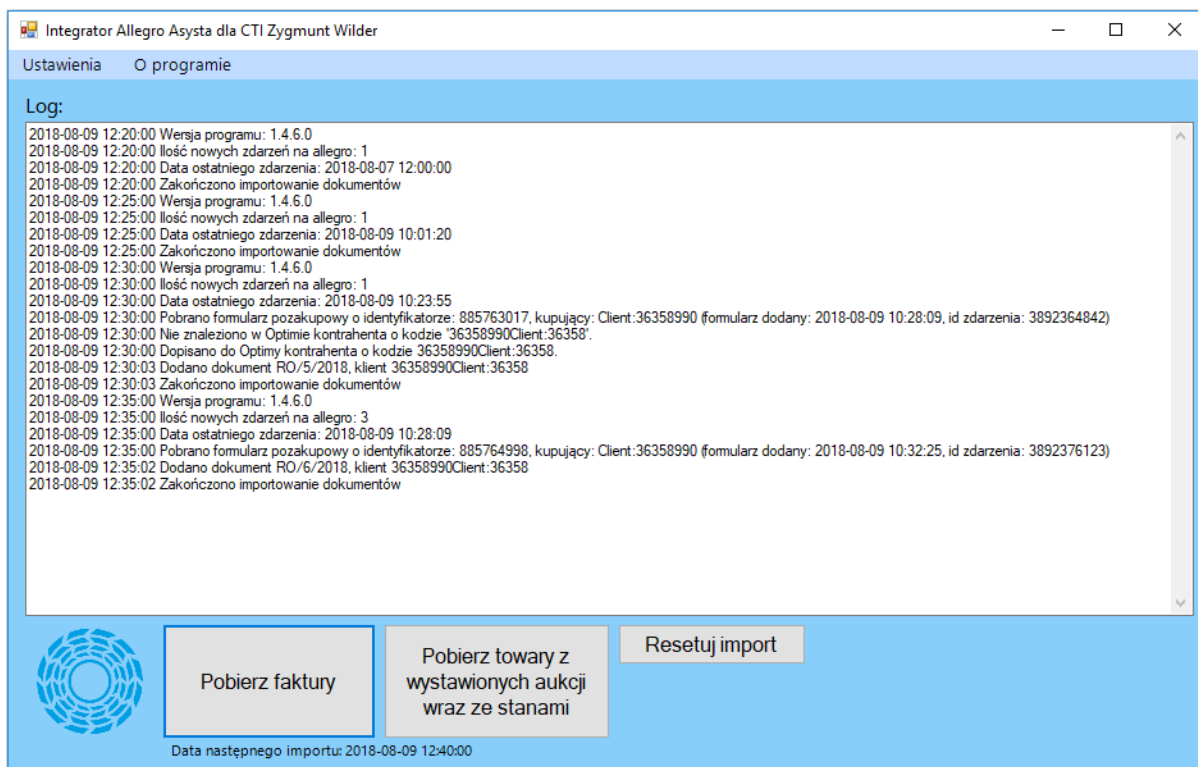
Integrator Allegro Asysta dla CTI Zygmunt Wilder

Ustawienia O programie

Log:

2018-08-09 12:20:00 Wersja programu: 1.4.6.0
2018-08-09 12:20:00 Ilość nowych zdarzeń na allegro: 1
2018-08-09 12:20:00 Data ostatniego zdarzenia: 2018-08-07 12:00:00
2018-08-09 12:20:00 Zakończono importowanie dokumentów
2018-08-09 12:25:00 Wersja programu: 1.4.6.0
2018-08-09 12:25:00 Ilość nowych zdarzeń na allegro: 1
2018-08-09 12:25:00 Data ostatniego zdarzenia: 2018-08-09 10:01:20
2018-08-09 12:25:00 Zakończono importowanie dokumentów
2018-08-09 12:30:00 Wersja programu: 1.4.6.0
2018-08-09 12:30:00 Ilość nowych zdarzeń na allegro: 1
2018-08-09 12:30:00 Data ostatniego zdarzenia: 2018-08-09 10:23:55
2018-08-09 12:30:00 Pobrano formularz pozakupowy o identyfikatorze: 885763017, kupujący: Client:36358990 (formularz dodany: 2018-08-09 10:28:09, id zdarzenia: 3892364842)
2018-08-09 12:30:00 Nie znaleziono w Optimie kontrahenta o kodzie '36358990Client:36358'.
2018-08-09 12:30:00 Dopisano do Optimy kontrahenta o kodzie 36358990Client:36358.
2018-08-09 12:30:03 Dodano dokument RO/5/2018, klient 36358990Client:36358
2018-08-09 12:30:03 Zakończono importowanie dokumentów
2018-08-09 12:35:00 Wersja programu: 1.4.6.0
2018-08-09 12:35:00 Ilość nowych zdarzeń na allegro: 3
2018-08-09 12:35:00 Data ostatniego zdarzenia: 2018-08-09 10:28:09
2018-08-09 12:35:00 Pobrano formularz pozakupowy o identyfikatorze: 885764998, kupujący: Client:36358990 (formularz dodany: 2018-08-09 10:32:25, id zdarzenia: 3892376123)
2018-08-09 12:35:02 Dodano dokument RO/6/2018, klient 36358990Client:36358
2018-08-09 12:35:02 Zakończono importowanie dokumentów

Pobierz faktury

Pobierz towary z wystawionych aukcji wraz ze stanami

Resetuj import

Data następnego importu: 2018-08-09 12:40:00